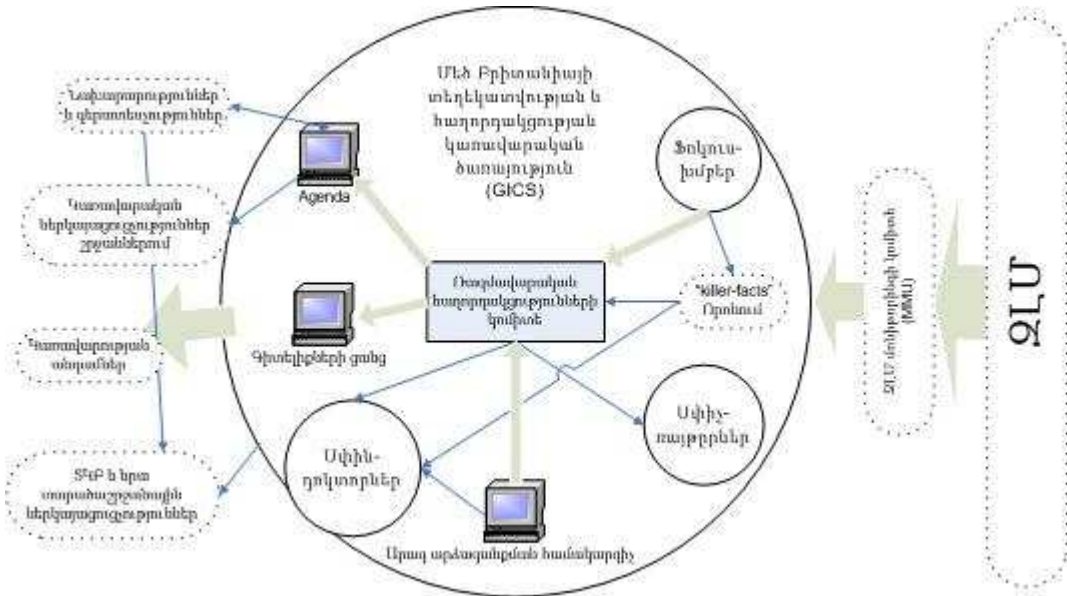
Մեծ Բրիտանիայի տեղեկատվության և հաղորդակցության կառավարական ծառայություն (GICS)

Նախարարություններ և գերատեսչություններ

Agenda

Կառավարական ներկայացուցչություններ շրջաններում

Ֆոկուս-խմբեր

Ռազմավարական հաղորդակցությունների կոմիտե

"killer-facts" Որոնում

Կառավարության անդամներ

Գիտելիքների ցանց

Սփին-դոկտորներ

Սփին-ռայթերներ

ՏԻՄ և նրա տարածաշրջանային ներկայացուցչություններ

Արագ արձագանքման համակարգիչ

ԶԼՄ մոնիթորինգի կենտրոն (MMU)

ԶԼՄ